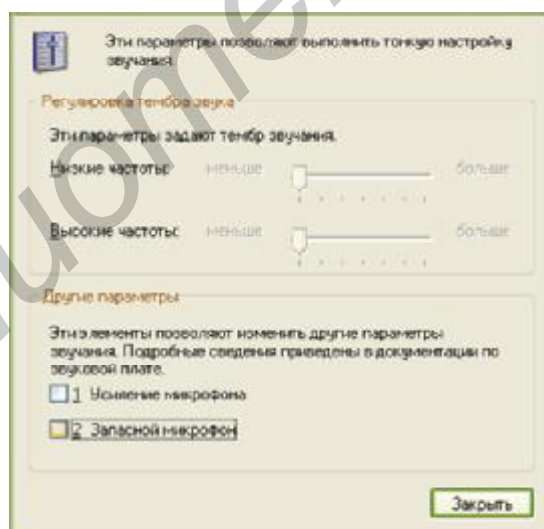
Эти параметры позволяют выполнить тонкую настройку звучания

Регулировка тембра звука

Эти параметры задают тембр звучания.

Низкие частоты: меньше больше

Высокие частоты: меньше больше

Другие параметры

Эти элементы позволяют изменить другие параметры звучания. Подробные сведения приведены в документации по звуковой плате.

1 Усиление микрофона

2 Запасной микрофон

Закрыть